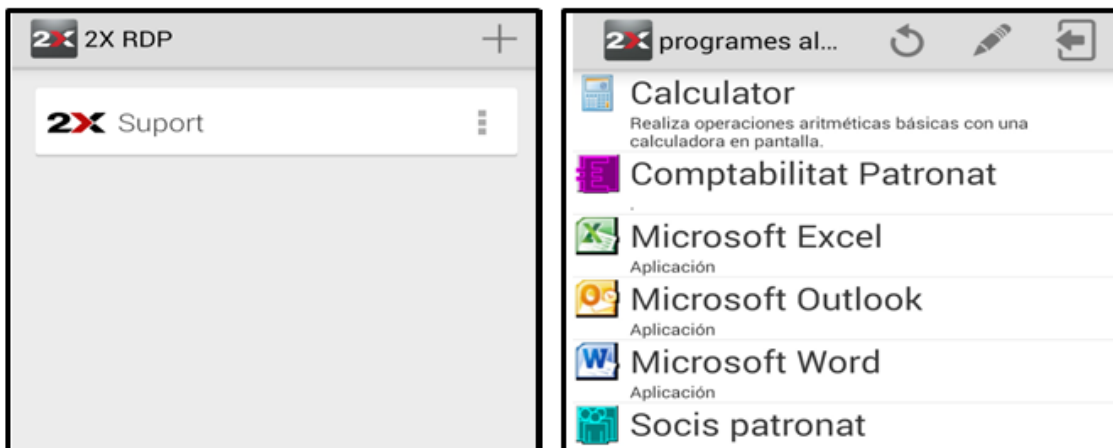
2X 2X RDP

2X Suport

2X programes al...

Calculator
Realiza operaciones aritméticas básicas con una calculadora en pantalla.

Comptabilitat Patronat

Microsoft Excel
Aplicación

Microsoft Outlook
Aplicación

Microsoft Word
Aplicación

Socis patronat